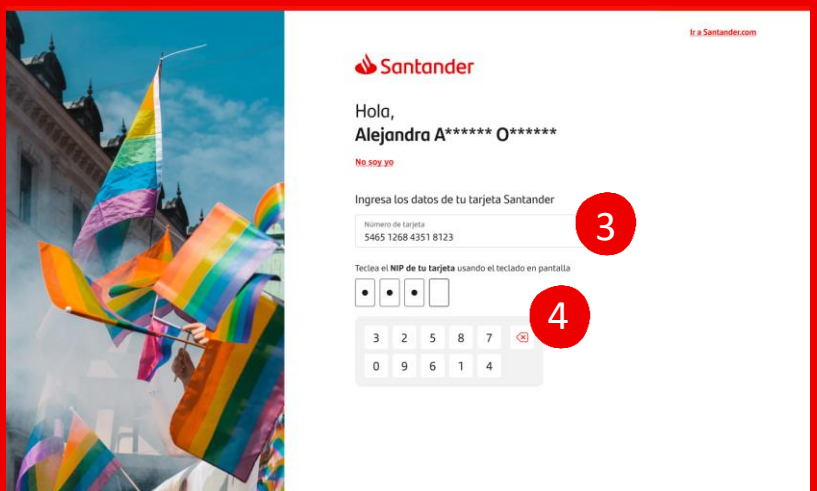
Ir a Santander.com

Santander

Hola,
Alejandra A****** O******

No soy yo

Ingresa los datos de tu tarjeta Santander

Número de tarjeta
5465 1268 4351 8123

3

Teclea el NIP de tu tarjeta usando el teclado en pantalla

• • •

4

3 2 5 8 7
0 9 6 1 4